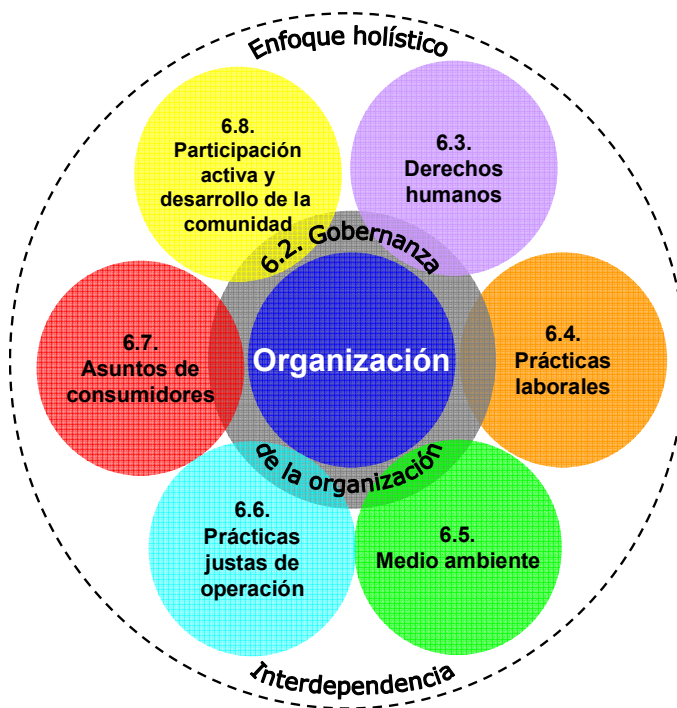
Enfoque holístico

6.8. Participación activa y desarrollo de la comunidad

6.3. Derechos humanos

6.2. Gobernanza

6.7. Asuntos de consumidores

Organización

6.4. Prácticas laborales

de la organización

6.6. Prácticas justas de operación

6.5. Medio ambiente

Interdependencia